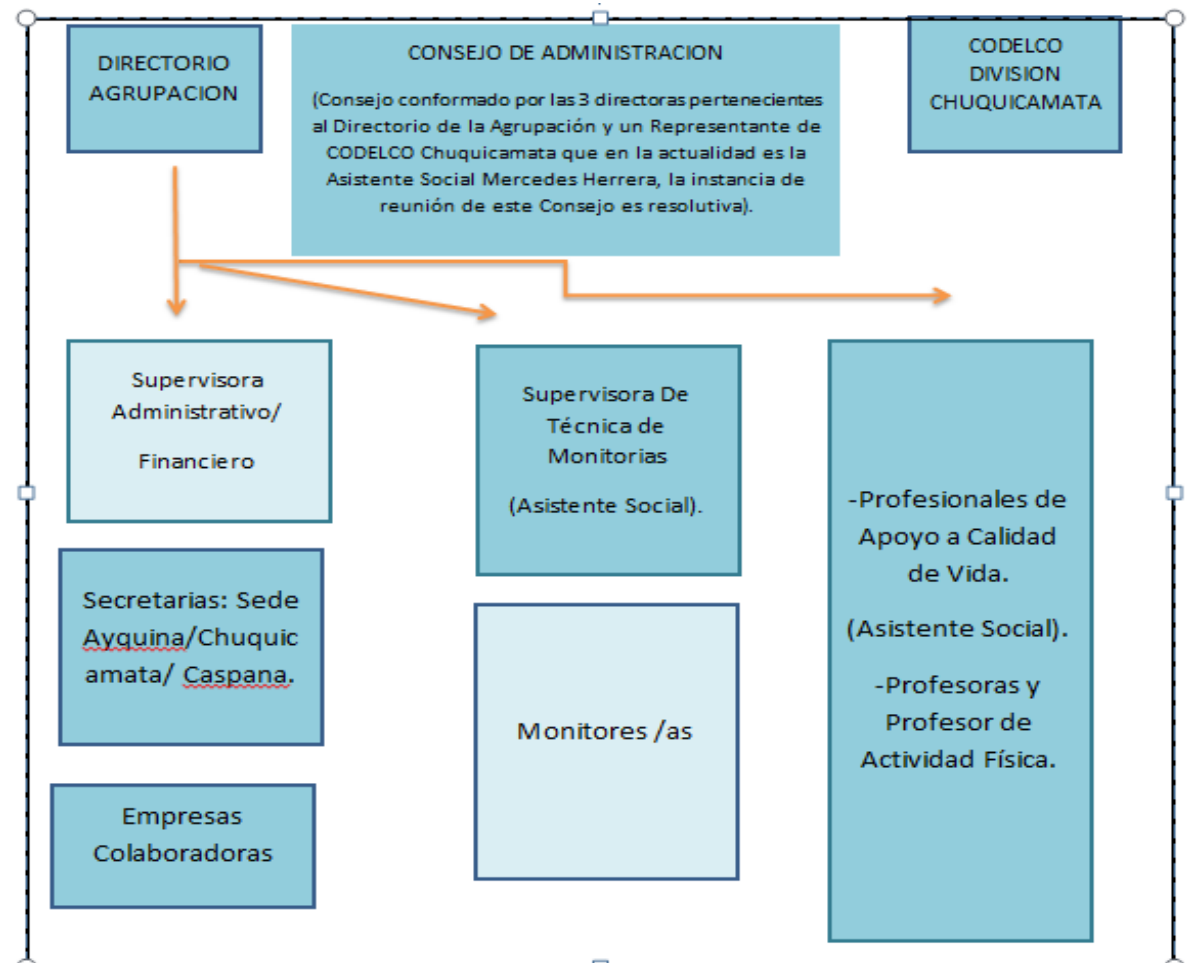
DIRECTORIO AGRUPACION

CONSEJO DE ADMINISTRACION

(Consejo conformado por las 3 directoras pertenecientes al Directorio de la Agrupación y un Representante de CODELCO Chuquicamata que en la actualidad es la Asistente Social Mercedes Herrera, la instancia de reunión de este Consejo es resolutiva).

CODELCO DIVISION CHUQUICAMATA

Supervisora Administrativo/

Financiero

Supervisora De Técnica de Monitorias

(Asistente Social).

-Profesionales de Apoyo a Calidad de Vida.

(Asistente Social).

-Profesoras y Profesor de Actividad Física.

Secretarias: Sede Ayquina/Chuquicamata/ Caspana.

Monitores /as

Empresas Colaboradoras